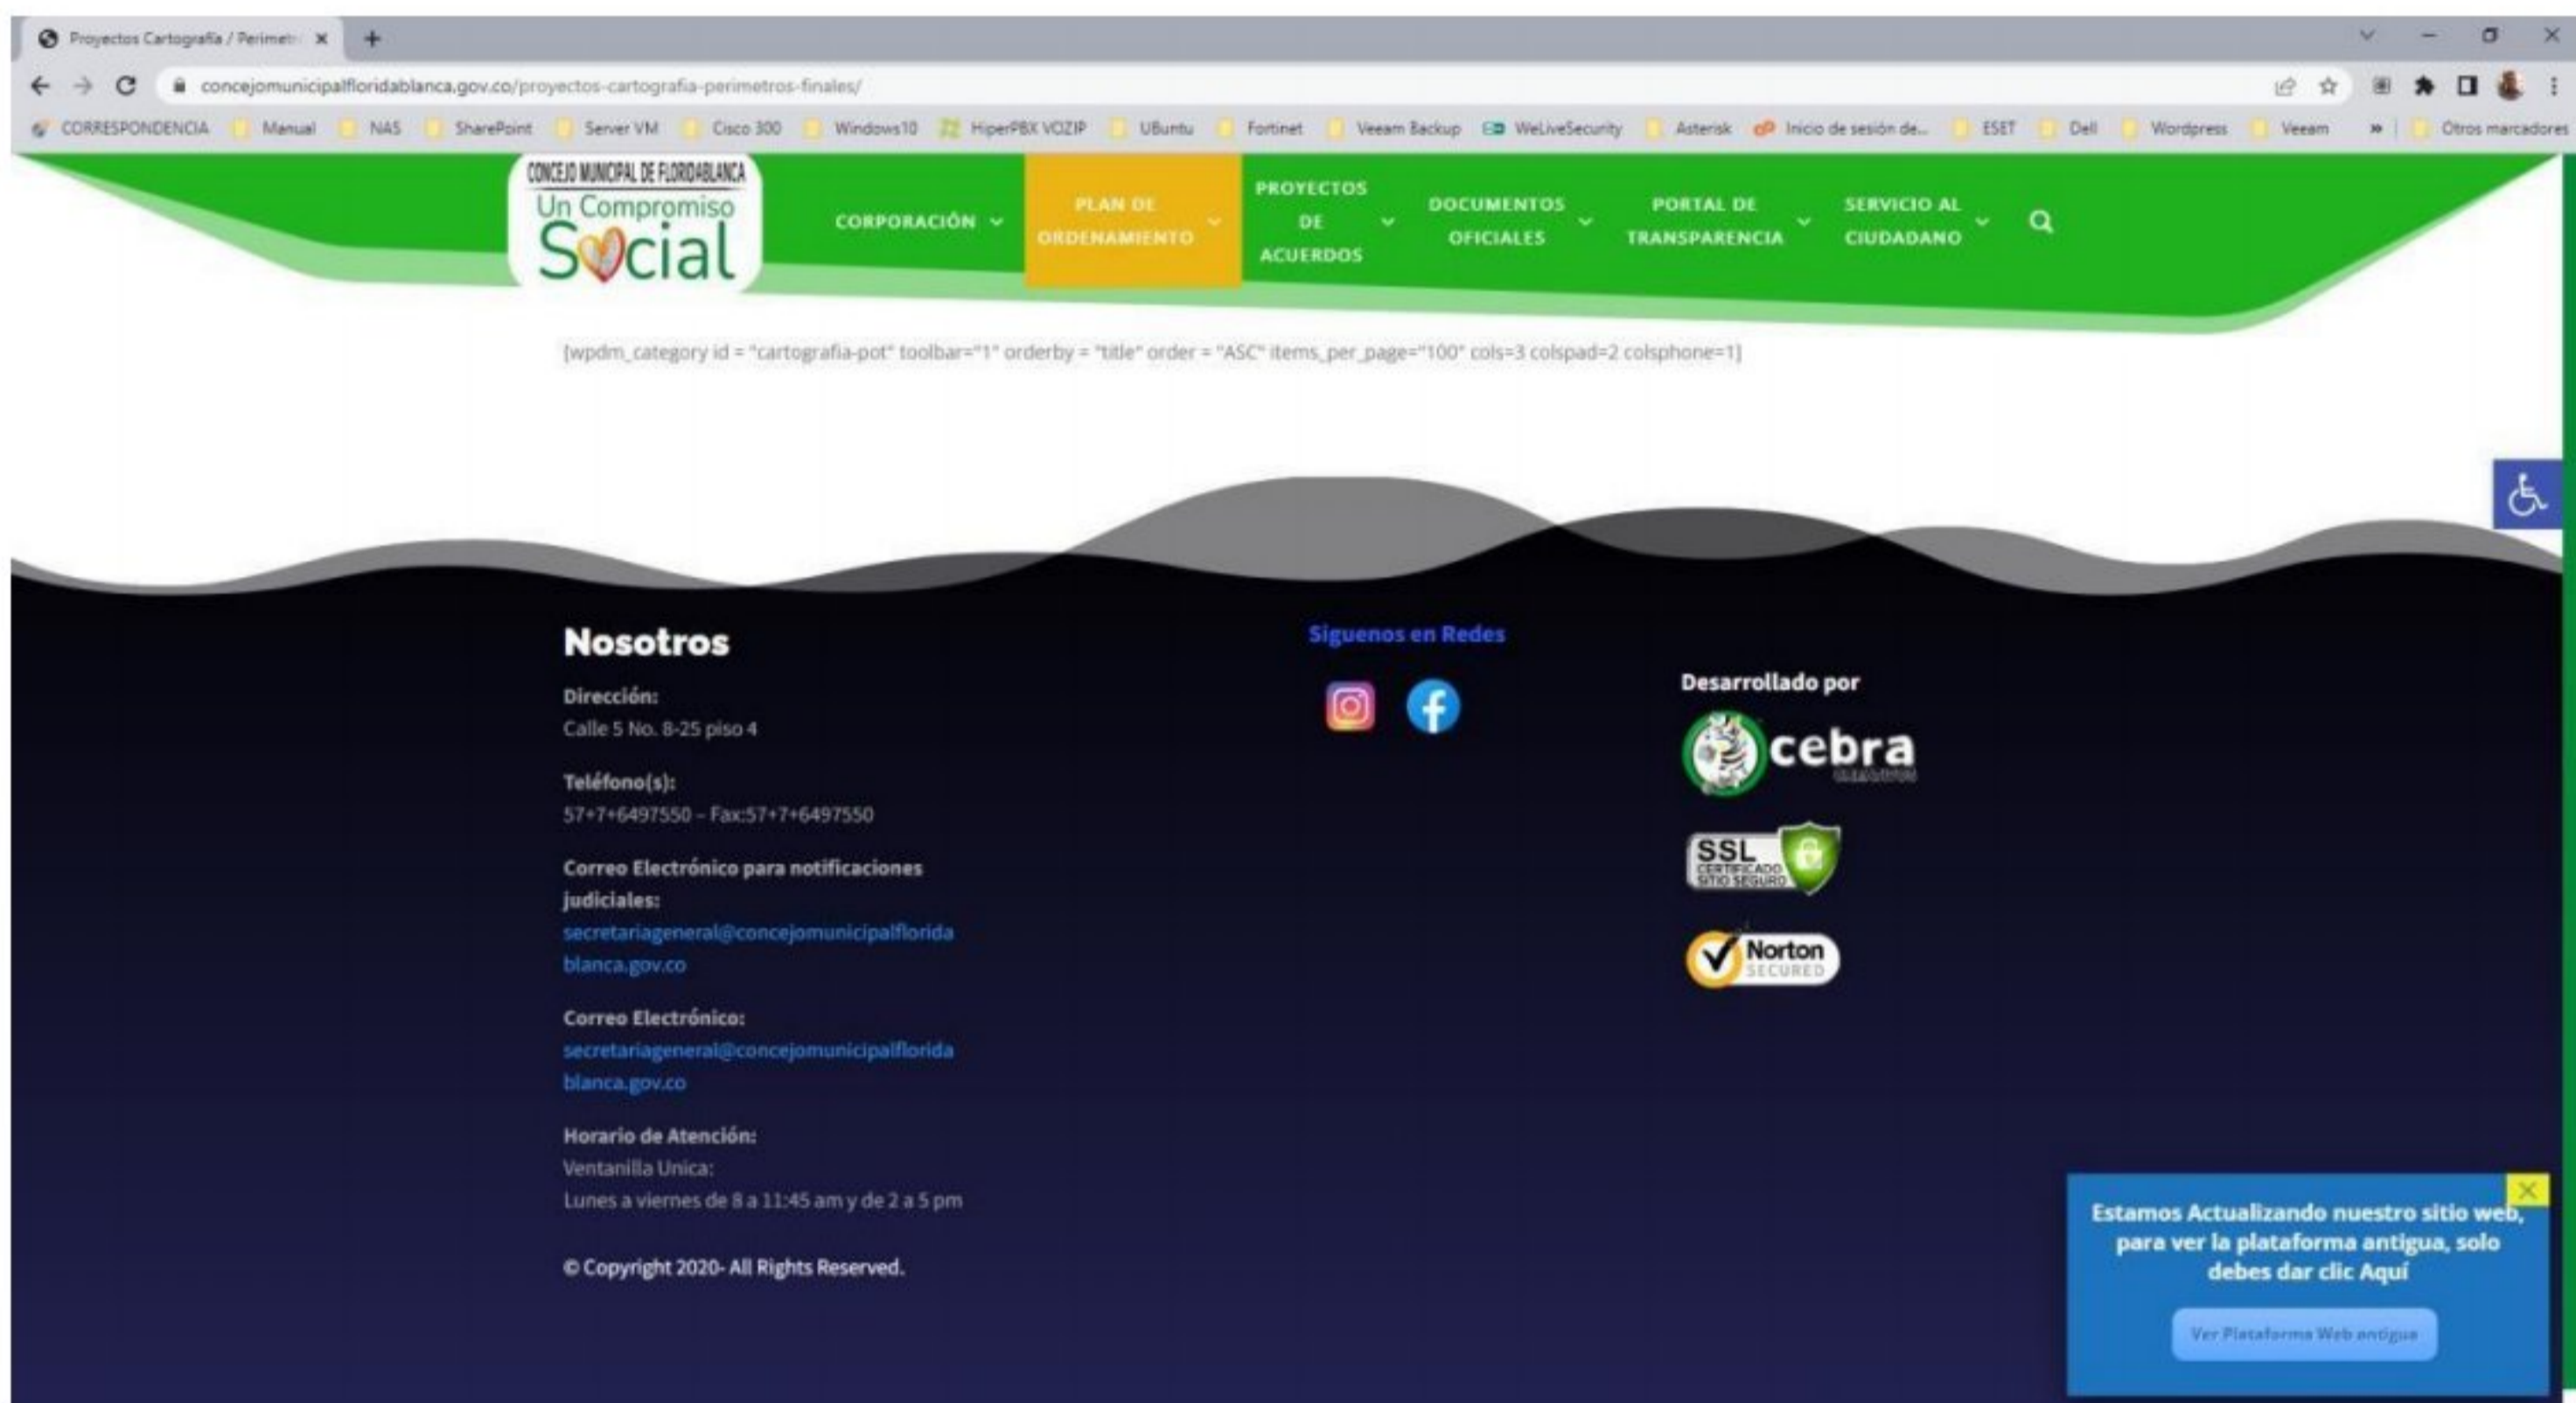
Proyectos Cartografía / Perimet ×
+

concejomunicipalfloridablanca.gov.co/proyectos-cartografia-perimetros-finales/

CORRESPONDENCIA Manual NAS SharePoint Server VM Cisco 300 Windows10 HiperPBX VOZIP UBuntu Fortinet Veeam Backup WeLiveSecurity Asterisk Inicio de sesión de... ESET Dell Wordpress Veeam » Otros marcadores

CONCEJO MUNICIPAL DE FLORIDABLANCA
Un Compromiso
Social

CORPORACIÓN
PLAN DE ORDENAMIENTO
PROYECTOS DE ACUERDOS
DOCUMENTOS OFICIALES
PORTAL DE TRANSPARENCIA
SERVICIO AL CIUDADANO

[wpdm_category id = "cartografia-pot" toolbar="1" orderby = "title" order = "ASC" items_per_page="100" cols=3 colspad=2 colsphone=1]

Nosotros

Dirección:
Calle 5 No. 8-25 piso 4

Teléfono(s):
57+7+6497550 – Fax:57+7+6497550

Correo Electrónico para notificaciones judiciales:
secretariageneral@concejomunicipalfloridablanca.gov.co

Correo Electrónico:
secretariageneral@concejomunicipalfloridablanca.gov.co

Horario de Atención:
Ventanilla Unica:
Lunes a viernes de 8 a 11:45 am y de 2 a 5 pm

© Copyright 2020- All Rights Reserved.

Siguenos en Redes

Desarrollado por
cebra

SSL CERTIFICADO SITIO SEGURO

Norton SECURED

Estamos Actualizando nuestro sitio web, para ver la plataforma antigua, solo debes dar clic Aquí

Ver Plataforma Web antigua